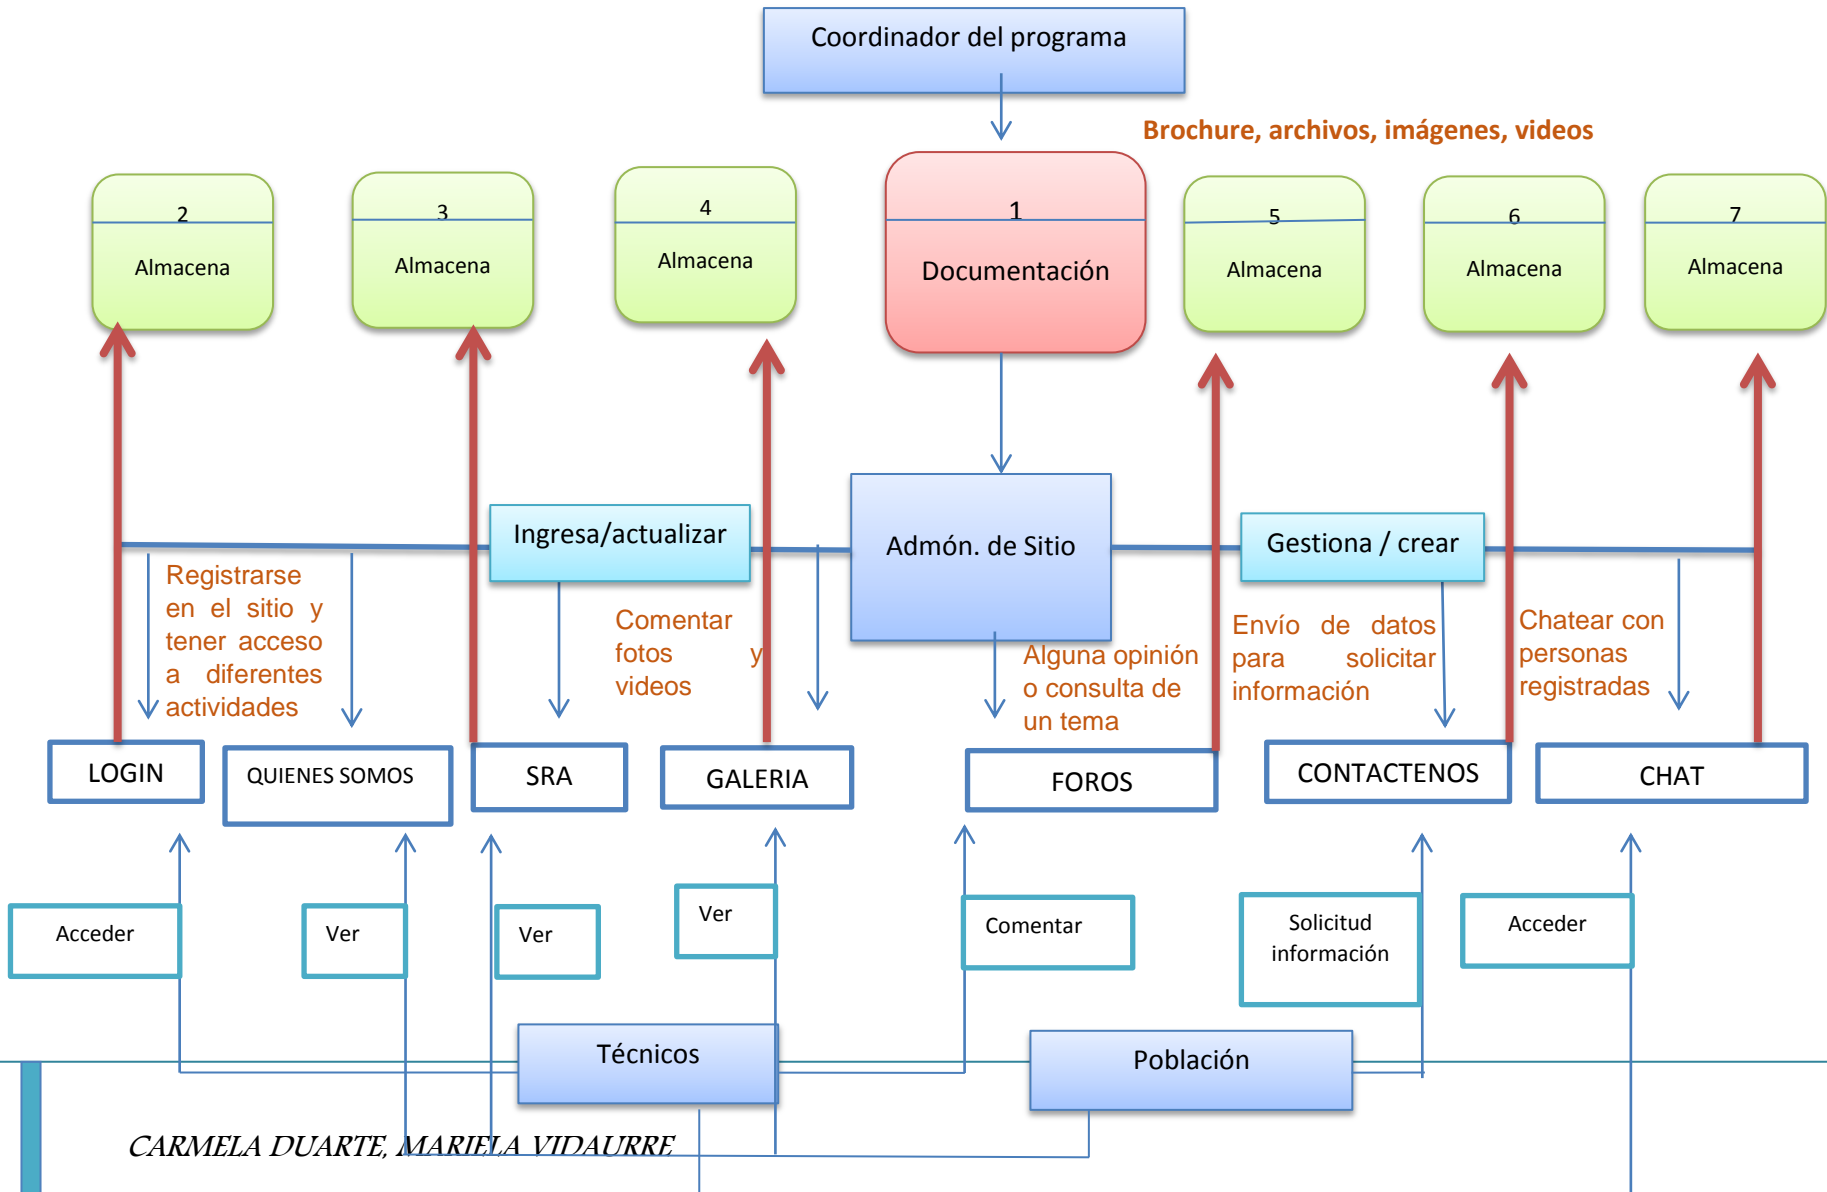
Coordinador del programa

Brochure, archivos, imágenes, videos

2
Almacena

3
Almacena

4
Almacena

1
Documentación

5
Almacena

6
Almacena

7
Almacena

Ingresa/actualizar

Admón. de Sitio

Gestiona / crear

Registrarse en el sitio y tener acceso a diferentes actividades

Comentar fotos y videos

Alguna opinión o consulta de un tema

Envío de datos para solicitar información

Chatear con personas registradas

LOGIN

QUIENES SOMOS

SRA

GALERIA

FOROS

CONTACTENOS

CHAT

Acceder

Ver

Ver

Ver

Comentar

Solicitud información

Acceder

Técnicos

Población

CARMELA DUARTE, MARIELA VIDAURRE